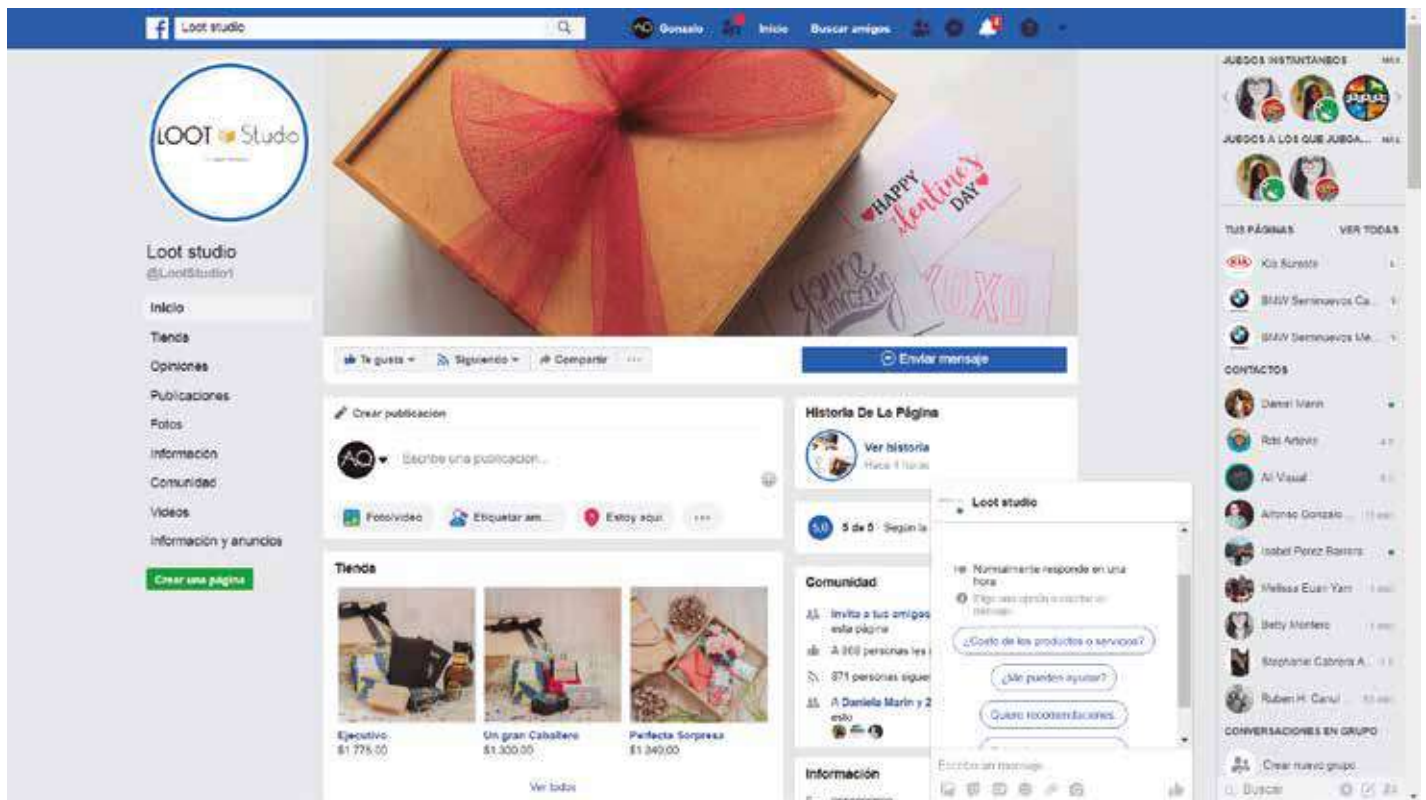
Loot studio

Gonzalo Inicio Buscar amigos

LOOT Studio

Loot studio
@LootStudio1

Inicio
Tienda
Opiniones
Publicaciones
Fotos
Información
Comunidad
Videos
Información y anuncios

Crear una página

HAPPY Valentine's DAY

XOXO

Te gusta Siguiendo Compartir ···

Enviar mensaje

Crear publicación

Escribe una publicación...

Foto/video Etiquetar am... Estoy aquí ···

Tienda

Ejecutivo
$1 775.00

Un gran Caballero
$1 300.00

Perfecta Sorpresa
$1 340.00

Ver todos

Historia De La Página

Ver historia
Hace 9 horas

5.0 5 de 5 · Según la

Comunidad

Invita a tus amigos
esta página

A 868 personas les

871 personas siguen

A Daniela Marin y 2
esto

Información

Loot studio

Normalmente responde en una hora

Elige una opción o escribe un mensaje

¿Costo de los productos o servicios?

¿Me pueden ayudar?

Quiero recomendaciones.

Escribe un mensaje...

JUEGOS INSTANTÁNEOS MÁS

JUEGOS A LOS QUE JUEGA... MÁS

TUS PÁGINAS VER TODAS

Kia Sureste

BMW Seminuevos Ca...

BMW Seminuevos Me...

CONTACTOS

Daniel Marin

Rob Artevio

AI Visual

Alfonso Gonzalo ...

Isabel Perez Romero

Melissa Euan Yam

Betty Montero

Stephanie Cabrera A...

Ruben H. Canul ...

CONVERSACIONES EN GRUPO

Crear nuevo grupo

Buscar